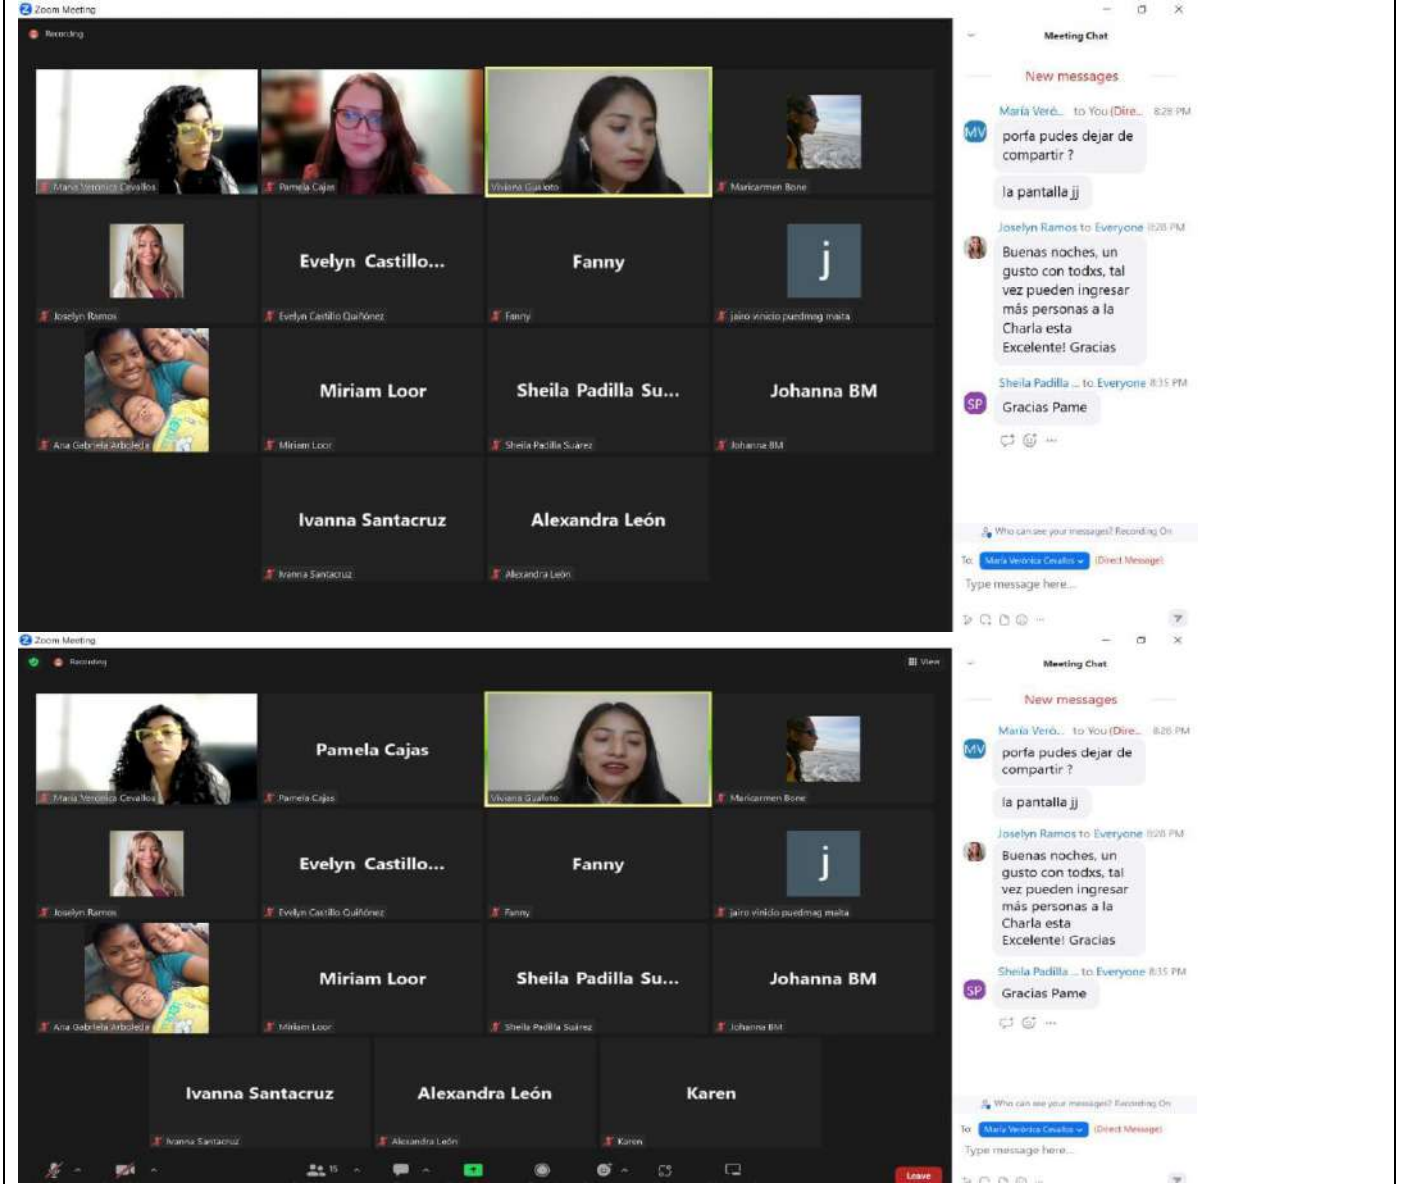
Zoom Meeting

Recording

Maria Verónica Cevallos
Pamela Cajas
Viviana Gualoto
Maricarmen Bone

Evelyn Castillo...
Fanny
j

Joselyn Ramos
Evelyn Castillo Quiñónez
Fanny
jairo vinicio puedmag maita

Miriam Loor
Sheila Padilla Su...
Johanna BM

Ana Gabriela Arboleda
Miriam Loor
Sheila Padilla Suárez
Johanna BM

Ivanna Santacruz
Alexandra León

Ivanna Santacruz
Alexandra León

Meeting Chat

New messages

María Veró... to You (Dire... 8:28 PM
MV
porfa pudes dejar de compartir ?
la pantalla jj

Joselyn Ramos to Everyone 8:28 PM
Buenas noches, un gusto con todxs, tal vez pueden ingresar más personas a la Charla esta Excelente! Gracias

Sheila Padilla ... to Everyone 8:35 PM
SP
Gracias Pame

Who can see your messages? Recording On
To: Maria Verónica Cevallos (Direct Message)
Type message here...

Zoom Meeting

Recording
View

Maria Verónica Cevallos
Pamela Cajas
Pamela Cajas
Viviana Gualoto
Maricarmen Bone

Evelyn Castillo...
Fanny
j

Joselyn Ramos
Evelyn Castillo Quiñónez
Fanny
jairo vinicio puedmag maita

Miriam Loor
Sheila Padilla Su...
Johanna BM

Ana Gabriela Arboleda
Miriam Loor
Sheila Padilla Suárez
Johanna BM

Ivanna Santacruz
Alexandra León
Karen

Ivanna Santacruz
Alexandra León
Karen

15
Leave

Meeting Chat

New messages

María Veró... to You (Dire... 8:28 PM
MV
porfa pudes dejar de compartir ?
la pantalla jj

Joselyn Ramos to Everyone 8:28 PM
Buenas noches, un gusto con todxs, tal vez pueden ingresar más personas a la Charla esta Excelente! Gracias

Sheila Padilla ... to Everyone 8:35 PM
SP
Gracias Pame

Who can see your messages? Recording On
To: Maria Verónica Cevallos (Direct Message)
Type message here...